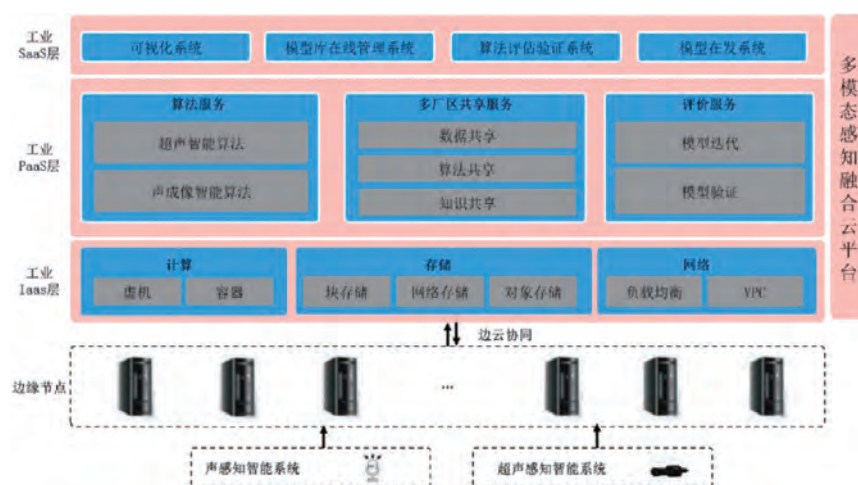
工业 SaaS层

可视化系统

模型库在线管理系统

算法评估验证系统

模型在发系统

工业 PaaS层

算法服务

超声智能算法

声成像智能算法

多厂区共享服务

数据共享

算法共享

知识共享

评价服务

模型迭代

模型验证

工业 Iaas层

计算

虚机

容器

存储

块存储

网络存储

对象存储

网络

负载均衡

VPC

多模态感知融合云平台

边云协同

边缘节点

…

声感知智能系统

超声感知智能系统